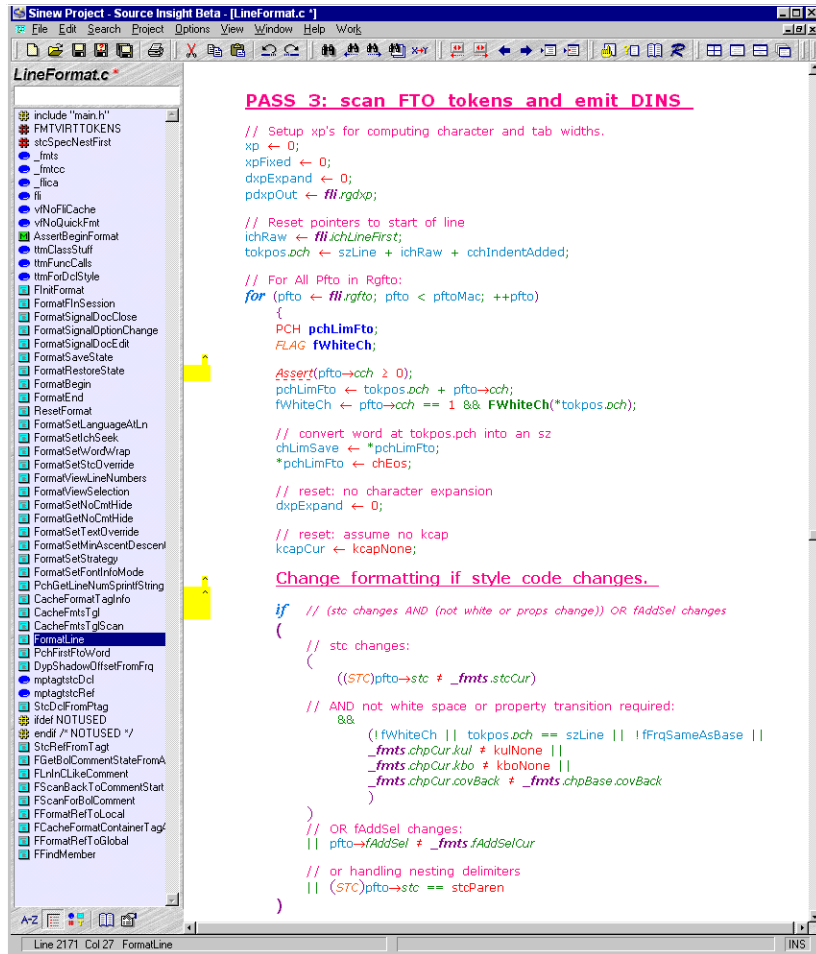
Sinew Project - Source Insight Beta - [LineFormat.c *]

File Edit Search Project Options View Window Help Work

LineFormat.c *

include "main.h"
FMTVIRTTOKENS
stcSpecNestFirst
_fmts
_fmtcc
_flica
fli
vfNoFliCache
vfNoQuickFmt
AssertBeginFormat
ttmClassStuff
ttmFuncCalls
ttmForDclStyle
FInitFormat
FormatFlnSession
FormatSignalDocClose
FormatSignalOptionChange
FormatSignalDocEdit
FormatSaveState
FormatRestoreState
FormatBegin
FormatEnd
ResetFormat
FormatSetLanguageAtLn
FormatSetIchSeek
FormatSetWordWrap
FormatSetStcOverride
FormatViewLineNumbers
FormatViewSelection
FormatSetNoCmtHide
FormatGetNoCmtHide
FormatSetTextOverride
FormatSetMinAscentDescen
FormatSetStrategy
FormatSetFontInfoMode
PchGetLineNumSprintfString
CacheFormatTagInfo
CacheFmtsTgl
CacheFmtsTglScan
FormatLine
PchFirstFtoWord
DypShadowOffsetFromFrq
mptagtstcDcl
mptagtstcRef
StcDclFromPtag
ifdef NOTUSED
endif /* NOTUSED */
StcRefFromTagt
FGetBolCommentStateFromA
FLnInCLikeComment
FScanBackToCommentStart
FScanForBolComment
FFormatRefToLocal
FCacheFormatContainerTag
FFormatRefToGlobal
FFindMember

PASS 3: scan FTO tokens and emit DINS

// Setup xp's for computing character and tab widths.
xp ← 0;
xpFixed ← 0;
dxpExpand ← 0;
pdxpOut ← fli.rgdxp;

// Reset pointers to start of line
ichRaw ← fli.ichLineFirst;
tokpos.pch ← szLine + ichRaw + cchIndentAdded;

// For All Pfto in Rgfto:
for (pfto ← fli.rgfto; pfto < pftoMac; ++pfto)
{
PCH pchLimFto;
FLAG fWhiteCh;

Assert(pfto→cch ≥ 0);
pchLimFto ← tokpos.pch + pfto→cch;
fWhiteCh ← pfto→cch == 1 && FWhiteCh(*tokpos.pch);

// convert word at tokpos.pch into an sz
chLimSave ← *pchLimFto;
*pchLimFto ← chEos;

// reset: no character expansion
dxpExpand ← 0;

// reset: assume no kcap
kcapCur ← kcapNone;

Change formatting if style code changes.

if // (stc changes AND (not white or props change)) OR fAddSel changes
(
// stc changes:
(
((STC)pfto→stc ≠ _fmts.stcCur)

// AND not white space or property transition required:
&&
(!fWhiteCh || tokpos.pch == szLine || !fFrqSameAsBase ||
_fmts.chpCur.kul ≠ kulNone ||
_fmts.chpCur.kbo ≠ kboNone ||
_fmts.chpCur.covBack ≠ _fmts.chpBase.covBack
)
)
// OR fAddSel changes:
|| pfto→fAddSel ≠ _fmts.fAddSelCur

// or handling nesting delimiters
|| (STC)pfto→stc == stcParen
)

Line 2171 Col 27 FormatLine
INS